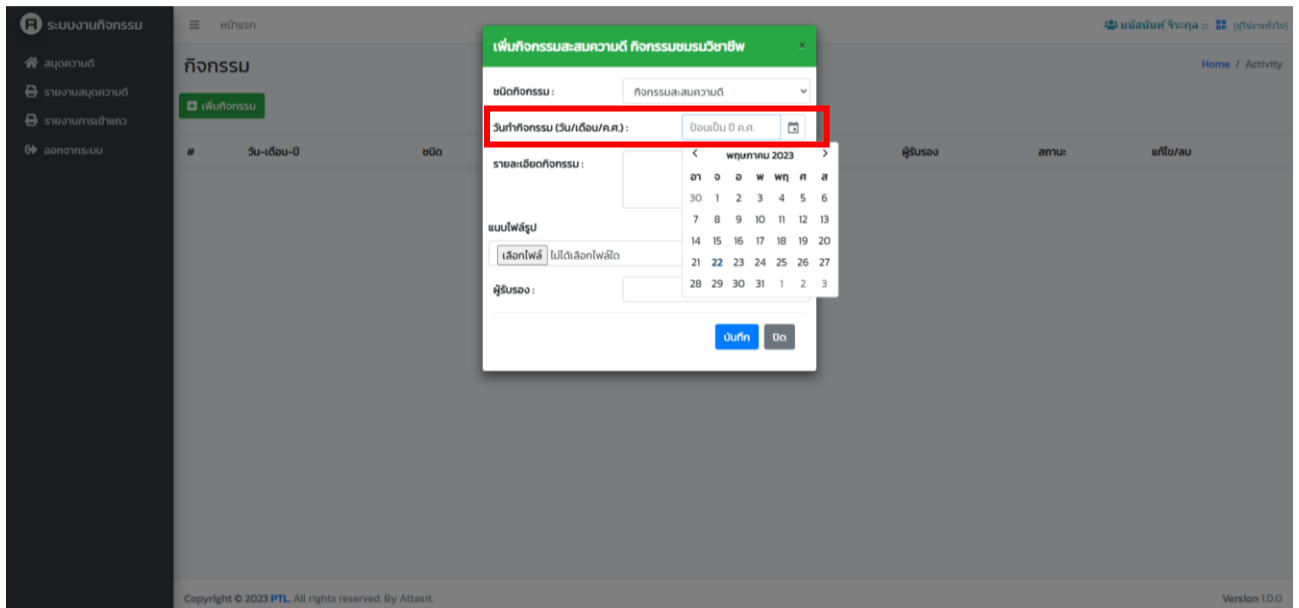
ระบบงานกิจกรรม

สมุดความดี
รายงานสมุดความดี
รายงานการเข้าแถว
ออกจากระบบ

≡ หน้าแรก

มนัสนันท์ จิระกุล :: [ผู้ใช้งานทั่วไป]

กิจกรรม

Home / Activity

เพิ่มกิจกรรม

| # | วัน-เดือน-ปี | ชนิด | ผู้รับรอง | สถานะ | แก้ไข/ลบ |
|---|---|---|---|---|---|

เพิ่มกิจกรรมสะสมความดี กิจกรรมชมรมวิชาชีพ ×

ชนิดกิจกรรม : กิจกรรมสะสมความดี

วันที่กิจกรรม (วัน/เดือน/ค.ศ.) : ป้อนเป็น ปี ค.ศ.

รายละเอียดกิจกรรม :

แนบไฟล์รูป

เลือกไฟล์ ไม่ได้เลือกไฟล์ใด

ผู้รับรอง :

‹ พฤษภาคม 2023 ›

| อา | จ | อ | พ | พฤ | ศ | ส |
|---|---|---|---|---|---|---|
| 30 | 1 | 2 | 3 | 4 | 5 | 6 |
| 7 | 8 | 9 | 10 | 11 | 12 | 13 |
| 14 | 15 | 16 | 17 | 18 | 19 | 20 |
| 21 | 22 | 23 | 24 | 25 | 26 | 27 |
| 28 | 29 | 30 | 31 | 1 | 2 | 3 |

บันทึก ปิด

Copyright © 2023 PTL. All rights reserved. By Attasit.

Version 1.0.0